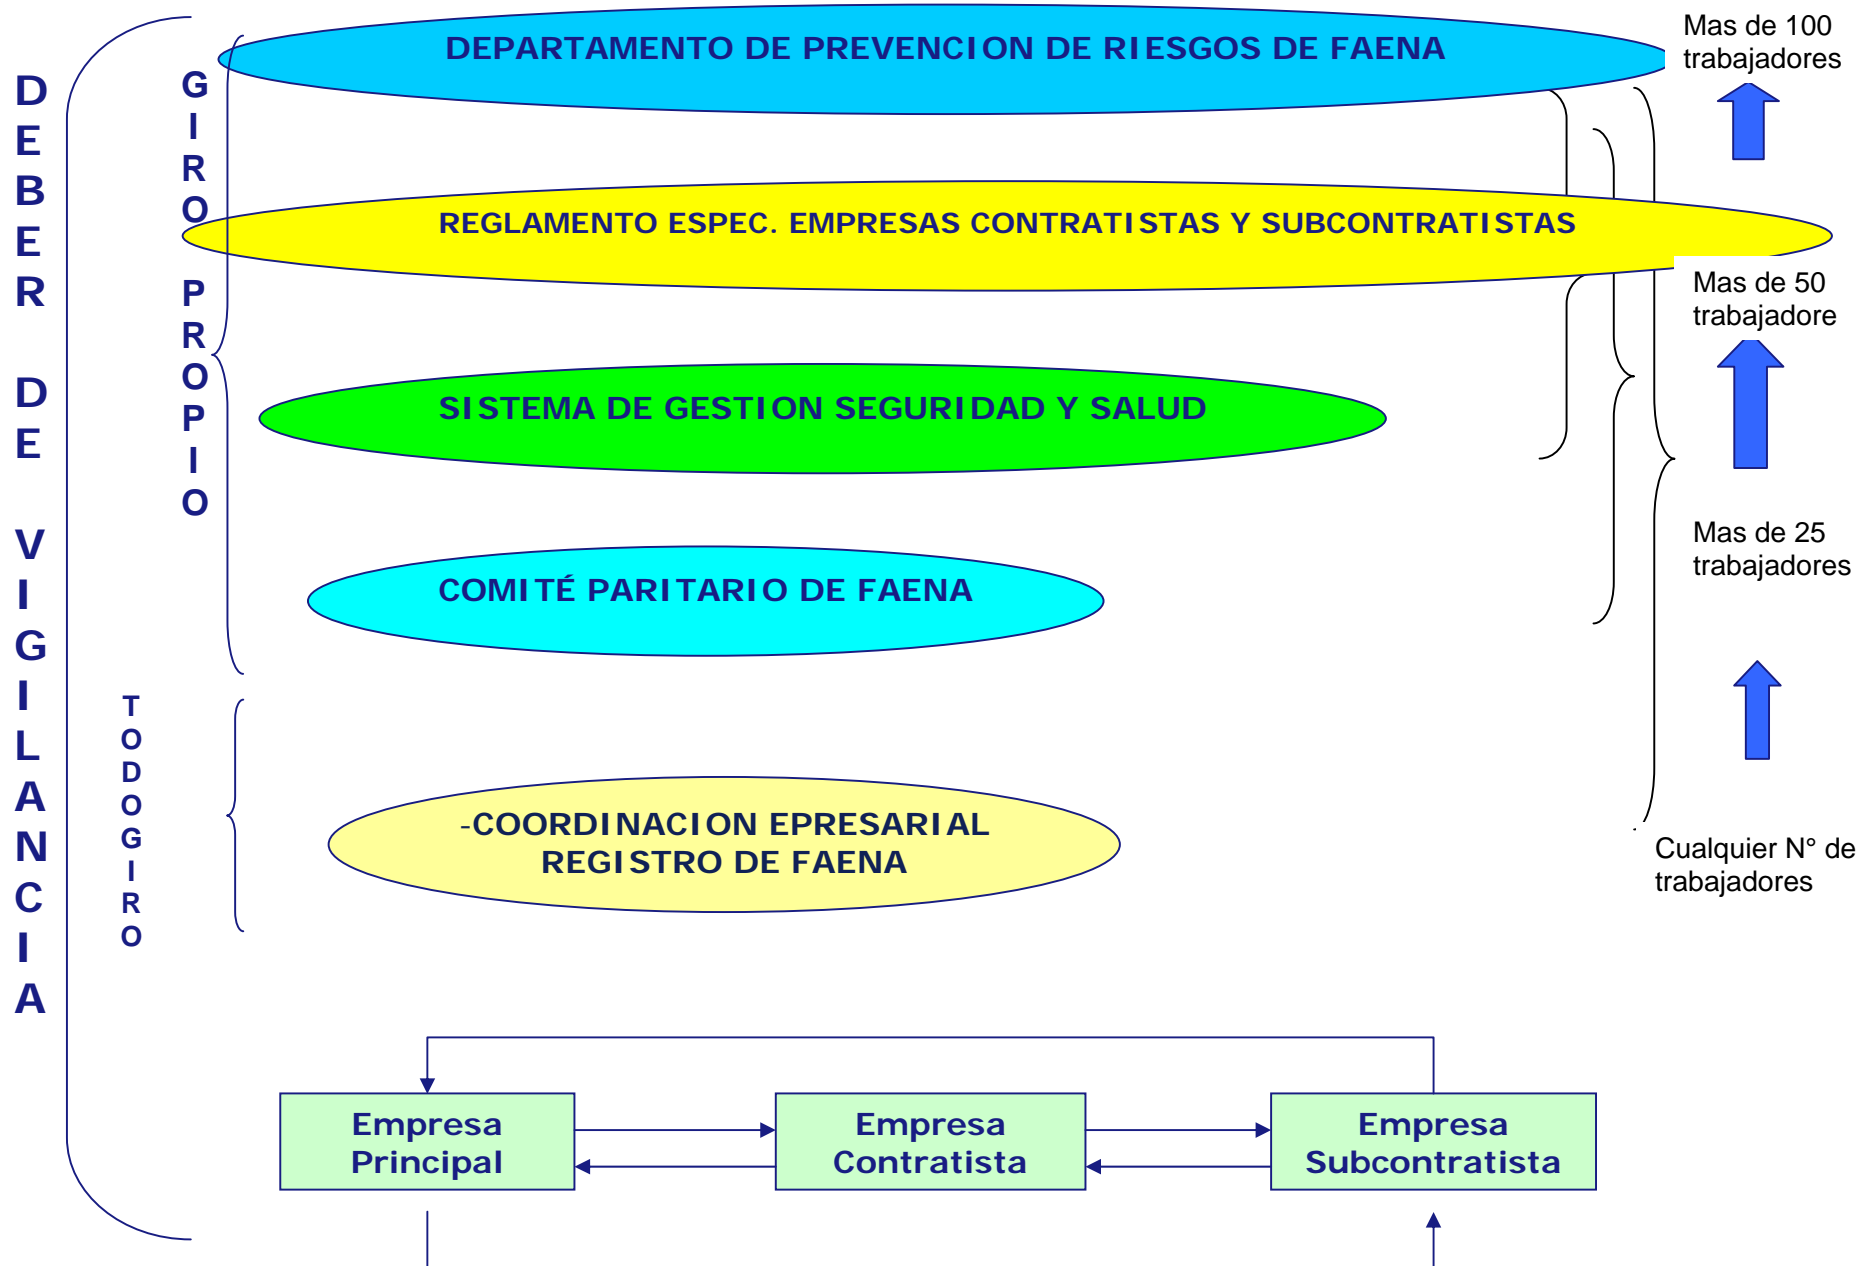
DEBER DE VIGILANCIA

GIRO PROPIO

TODO GIRO

DEPARTAMENTO DE PREVENCION DE RIESGOS DE FAENA

Mas de 100 trabajadores

REGLAMENTO ESPEC. EMPRESAS CONTRATISTAS Y SUBCONTRATISTAS

Mas de 50 trabajadore

SISTEMA DE GESTION SEGURIDAD Y SALUD

Mas de 25 trabajadores

COMITÉ PARITARIO DE FAENA

-COORDINACION EPRESARIAL
REGISTRO DE FAENA

Cualquier N° de trabajadores

Empresa Principal

Empresa Contratista

Empresa Subcontratista